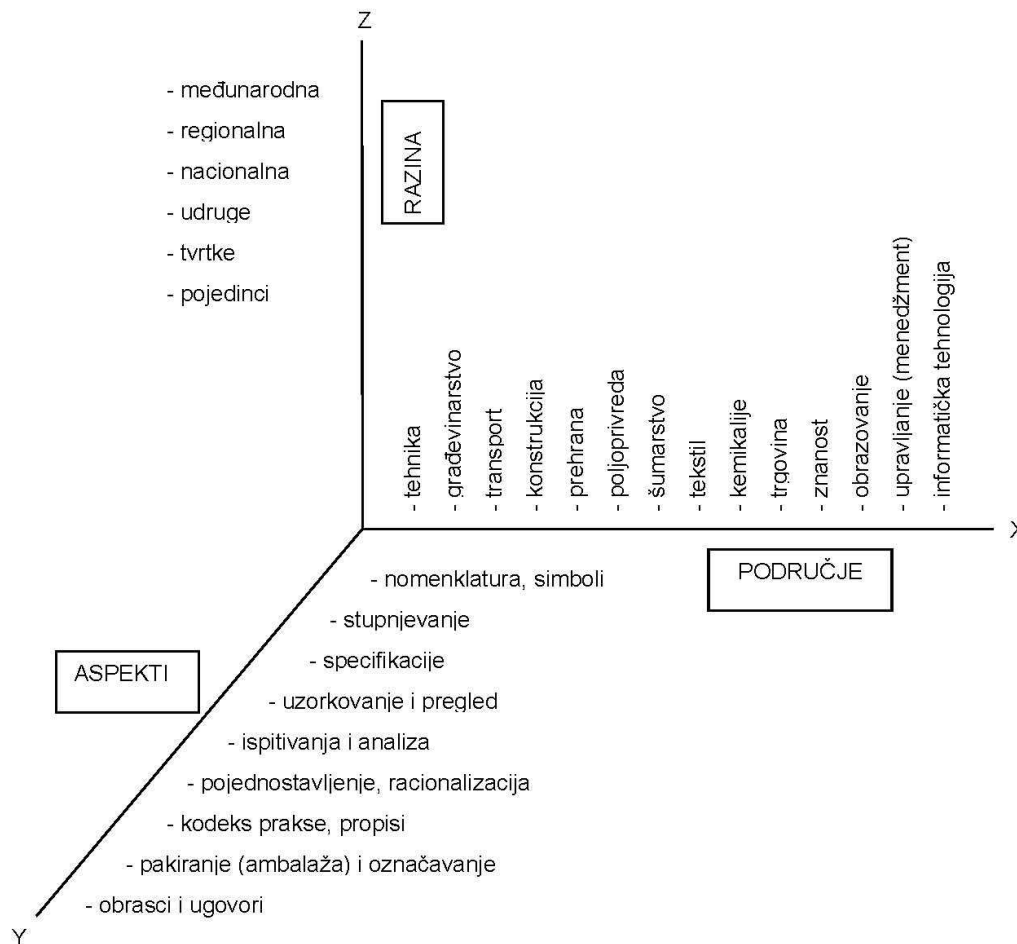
Z

- međunarodna
- regionalna
- nacionalna
- udruge
- tvrtke
- pojedinci

RAZINA

- tehnika
- građevinarstvo
- transport
- konstrukcija
- prehrana
- poljoprivreda
- šumarstvo
- tekstil
- kemikalije
- trgovina
- znanost
- obrazovanje
- upravljanje (menedžment)
- informatička tehnologija

X

PODRUČJE

ASPEKTI

- nomenklatura, simboli
- stupnjevanje
- specifikacije
- uzorkovanje i pregled
- ispitivanja i analiza
- pojednostavljenje, racionalizacija
- kodeks prakse, propisi
- pakiranje (ambalaža) i označavanje
- obrasci i ugovori

Y